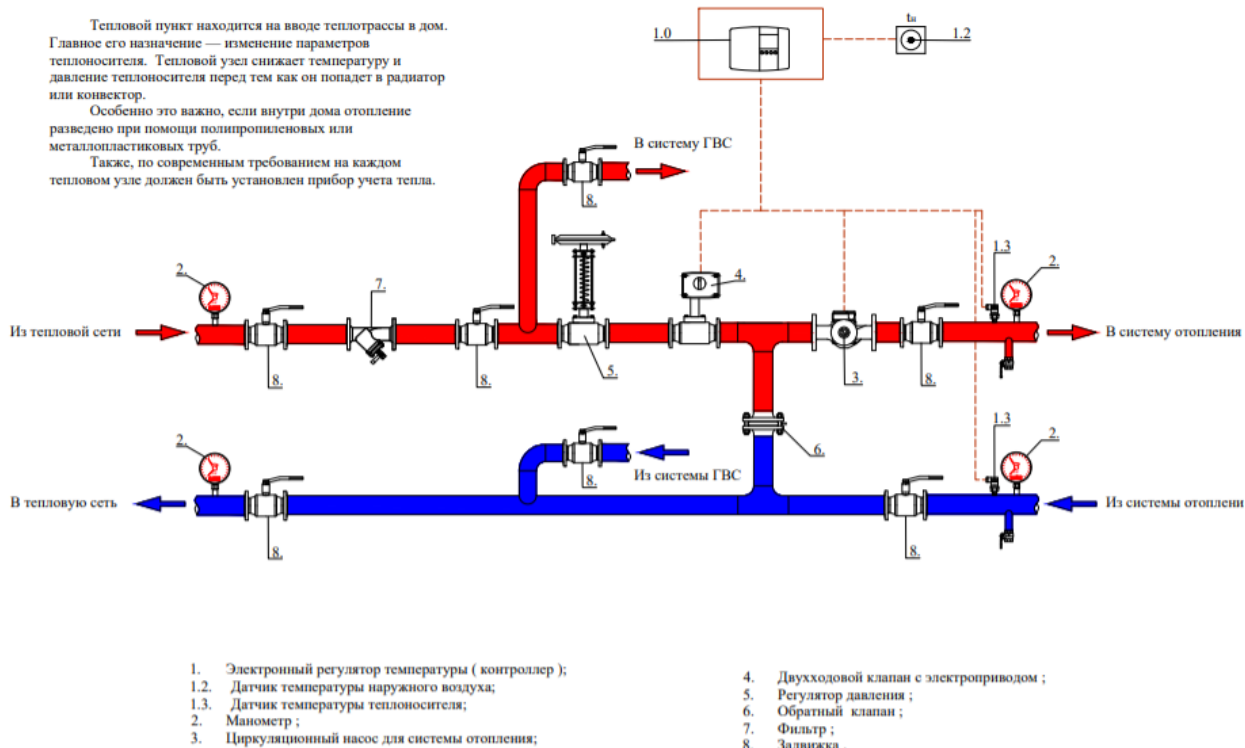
Тепловой пункт находится на вводе теплотрассы в дом. Главное его назначение — изменение параметров теплоносителя. Тепловой узел снижает температуру и давление теплоносителя перед тем как он попадет в радиатор или конвектор.

Особенно это важно, если внутри дома отопление разведено при помощи полипропиленовых или металлопластиковых труб.

Также, по современным требованием на каждом тепловом узле должен быть установлен прибор учета тепла.

1.0

$t_н$

1.2

В систему ГВС

8.

4.

1.3

2.

2.

7.

Из тепловой сети

В систему отопления

8.

8.

5.

3.

8.

6.

1.3

2.

2.

Из системы ГВС

8.

В тепловую сеть

Из системы отоплени

8.

8.

1. Электроный регулятор температуры ( контроллер );
1.2. Датчик температуры наружного воздуха;
1.3. Датчик температуры теплоносителя;
2. Манометр ;
3. Циркуляционный насос для системы отопления;

4. Двухходовой клапан с электроприводом ;
5. Регулятор давления ;
6. Обратный клапан ;
7. Фильтр ;
8. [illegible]